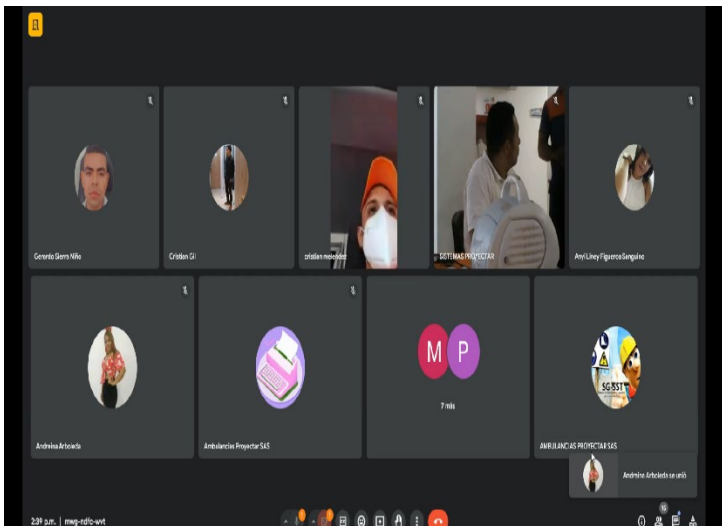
Gerardo Sierra Niño

Cristian Gil

cristian melendez

SISTEMAS PROYECTAR

Anyi Liney Figueroa Sanguino

Andreina Arboleda

Ambulancias Proyectar SAS

M P

7 más

SG-SST

AMBULANCIAS PROYECTAR SAS

Andreina Arboleda se unió

2:39 p.m. | mwg-ndfc-wvt